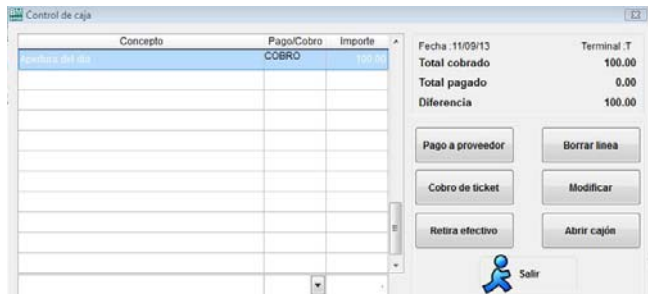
Control de caja

| Concepto | Pago/Cobro | Importe |
|---|---|---|
| Apertura del dia | COBRO | 100.00 |

Fecha :11/09/13 Terminal :T
Total cobrado 100.00
Total pagado 0.00
Diferencia 100.00

Pago a proveedor
Borrar linea
Cobro de ticket
Modificar
Retira efectivo
Abrir cajón
Salir